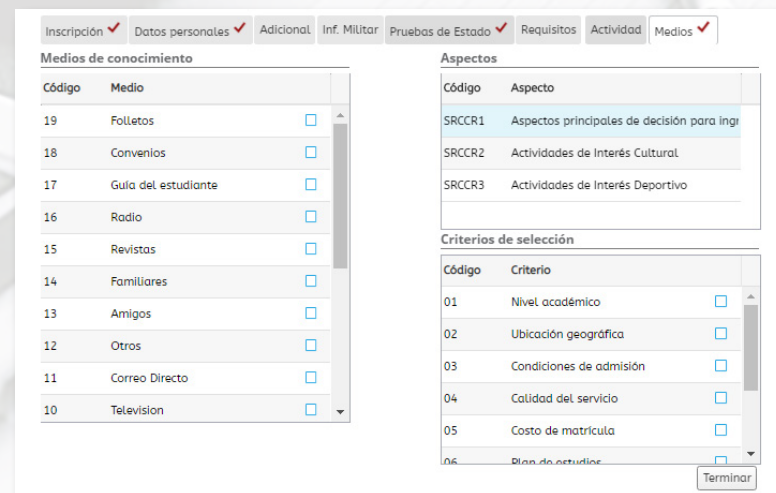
Inscripción ✔ | Datos personales ✔ | Adicional | Inf. Militar | Pruebas de Estado ✔ | Requisitos | Actividad | Medios ✔

Medios de conocimiento

| Código | Medio | |
|---|---|---|
| 19 | Folletos | ☐ |
| 18 | Convenios | ☐ |
| 17 | Guia del estudiante | ☐ |
| 16 | Radio | ☐ |
| 15 | Revistas | ☐ |
| 14 | Familiares | ☐ |
| 13 | Amigos | ☐ |
| 12 | Otros | ☐ |
| 11 | Correo Directo | ☐ |
| 10 | Television | ☐ |

Aspectos

| Código | Aspecto |
|---|---|
| SRCCR1 | Aspectos principales de decisión para ing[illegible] |
| SRCCR2 | Actividades de Interés Cultural |
| SRCCR3 | Actividades de Interés Deportivo |

Criterios de selección

| Código | Criterio | |
|---|---|---|
| 01 | Nivel académico | ☐ |
| 02 | Ubicación geográfica | ☐ |
| 03 | Condiciones de admisión | ☐ |
| 04 | Calidad del servicio | ☐ |
| 05 | Costo de matrícula | ☐ |
| 06 | Plan de estudios | |

Terminar